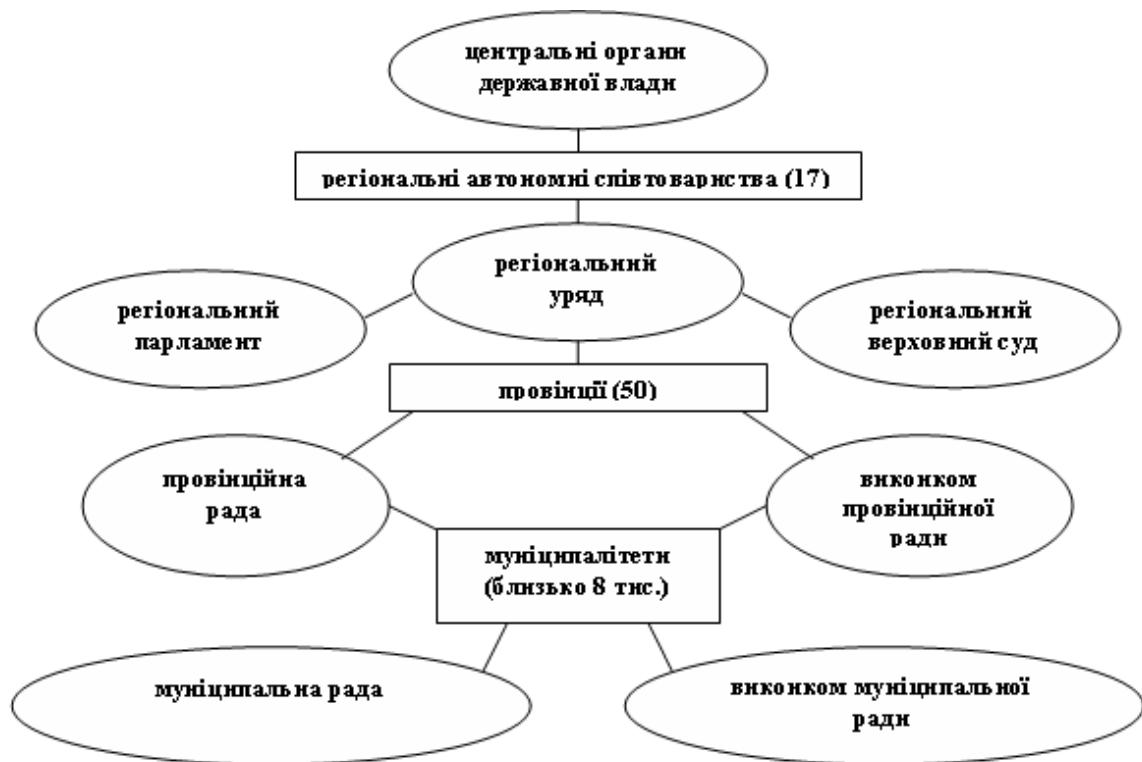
центральні органи державної влади

регіональні автономні співтовариства (17)

регіональний уряд

регіональний парламент

регіональний верховний суд

провінції (50)

провінційна рада

виконком провінційної ради

муніципалітети (близько 8 тис.)

муніципальна рада

виконком муніципальної ради